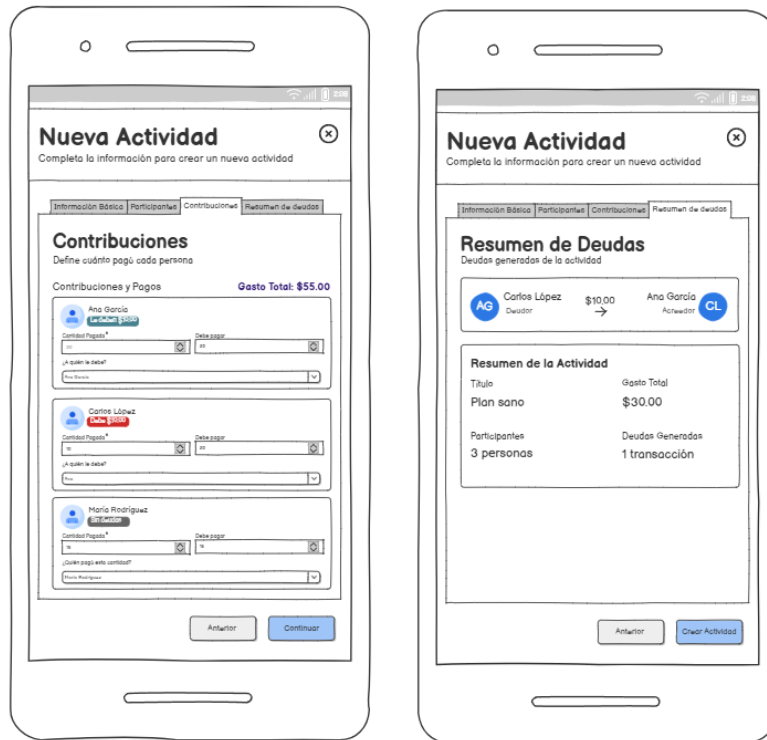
2:08

Nueva Actividad
Completa la información para crear un nueva actividad

Información Básica | Participantes | Contribuciones | Resumen de deudas

Contribuciones
Define cuánto pagó cada persona

Contribuciones y Pagos
Gasto Total: $55.00

Ana García
Le deben $20.00
Cantidad Pagada*
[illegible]
Debe pagar
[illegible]
¿A quién le debe?
Ana García

Carlos López
Debe $10.00
Cantidad Pagada*
10
Debe pagar
20
¿A quién le debe?
Ana

María Rodríguez
En balance
Cantidad Pagada*
15
Debe pagar
15
¿Quién pagó esta cantidad?
María Rodríguez

Anterior
Continuar

2:08

Nueva Actividad
Completa la información para crear un nueva actividad

Información Básica | Participantes | Contribuciones | Resumen de deudas

Resumen de Deudas
Deudas generadas de la actividad

AG
Carlos López
Deudor
$10.00
Ana García
Acreedor
CL

Resumen de la Actividad
Título
Plan sano
Gasto Total
$30.00
Participantes
3 personas
Deudas Generadas
1 transacción

Anterior
Crear Actividad